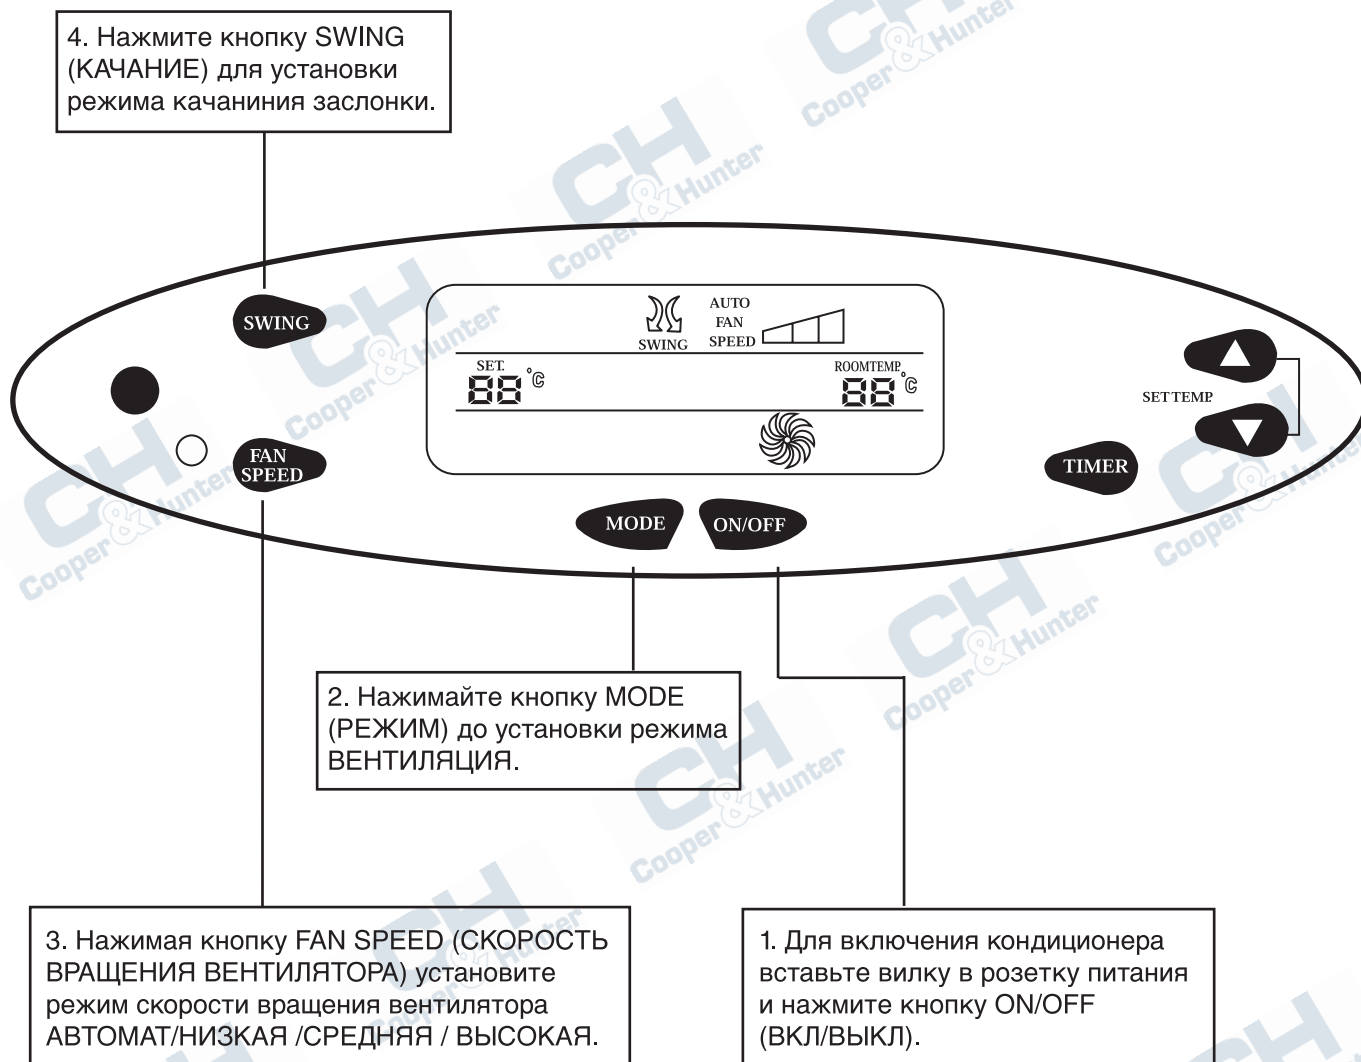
4. Нажмите кнопку SWING (КАЧАНИЕ) для установки режима качанининя заслонки.

SWING

AUTO
FAN
SPEED

SWING

SET
88 °C

ROOMTEMP.
88 °C

SET TEMP.

FAN SPEED

TIMER

MODE

ON/OFF

2. Нажимайте кнопку MODE (РЕЖИМ) до установки режима ВЕНТИЛЯЦИЯ.

3. Нажимая кнопку FAN SPEED (СКОРОСТЬ ВРАЩЕНИЯ ВЕНТИЛЯТОРА) установите режим скорости вращения вентилятора АВТОМАТ/НИЗКАЯ /СРЕДНЯЯ / ВЫСОКАЯ.

1. Для включения кондиционера вставьте вилку в розетку питания и нажмите кнопку ON/OFF (ВКЛ/ВЫКЛ).

CH Cooper&Hunter